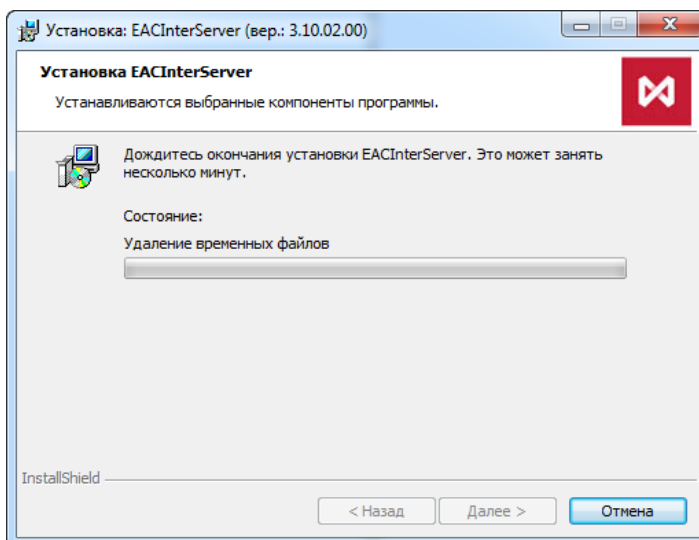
Установка: EACInterServer (вер.: 3.10.02.00)

Установка EACInterServer

Устанавливаются выбранные компоненты программы.

Дождитесь окончания установки EACInterServer. Это может занять несколько минут.

Состояние:

Удаление временных файлов

InstallShield

< Назад

Далее >

Отмена